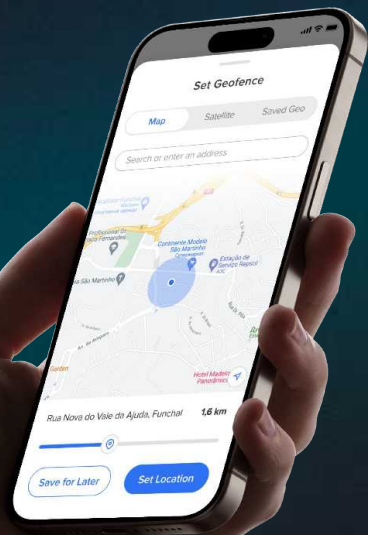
Set Geofence

Map
Satellite
Saved Geo

Search or enter an address

Profissional te
Silva Fernandes

Continente Modelo
São Martinho

Estação de
Serviço Repsol

Rua São Martinho

Hotel Madeira
Panoramic

Rua Nova do Vale da Ajuda, Funchal
1,6 km

Save for Later
Set Location